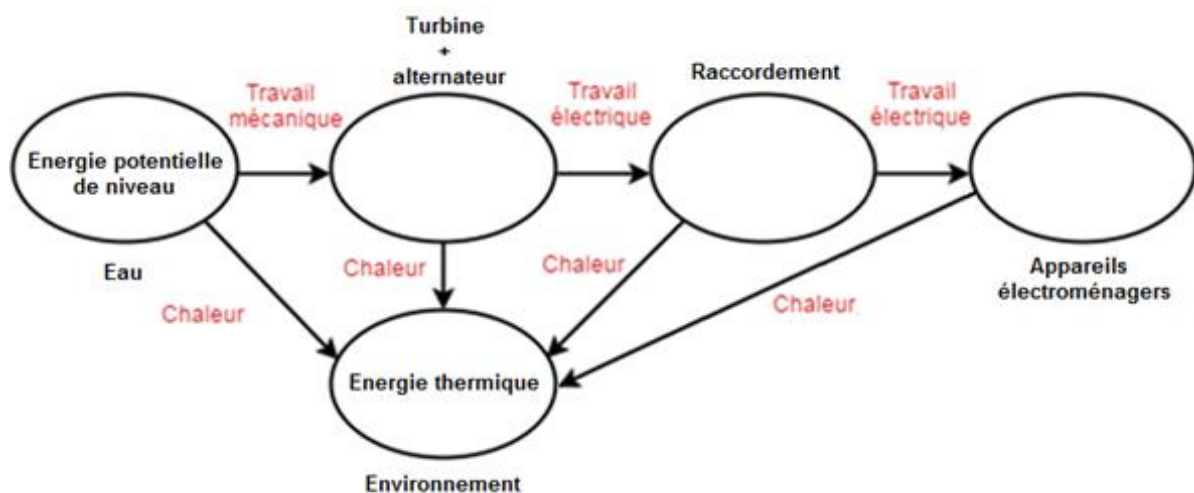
Turbine
+
alternateur

Raccordement

Travail mécanique

Travail électrique

Travail électrique

Energie potentielle de niveau

Eau

Chaleur

Chaleur

Chaleur

Chaleur

Appareils électroménagers

Energie thermique

Environnement